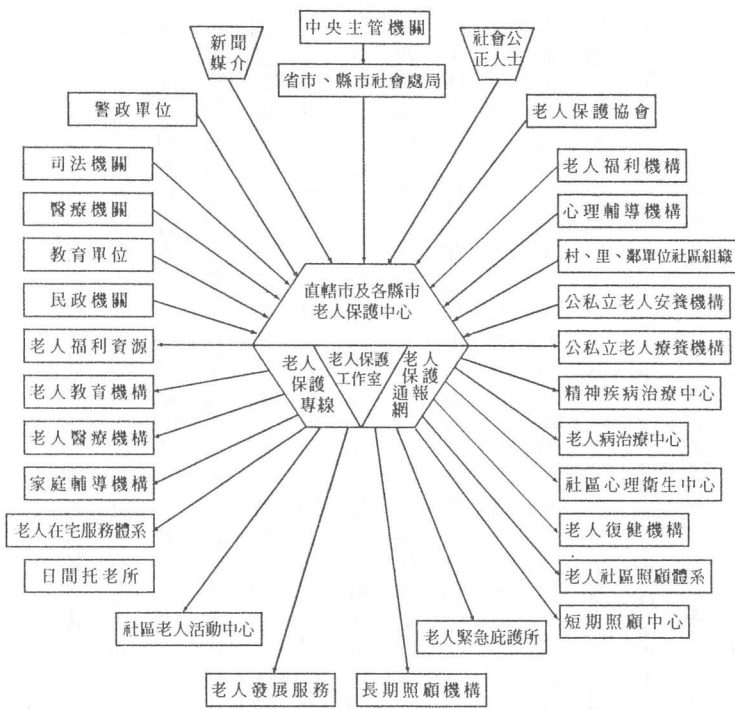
中央主管機關

新聞媒介

省市、縣市社會處局

社會公正人士

警政單位

老人保護協會

司法機關

老人福利機構

醫療機關

心理輔導機構

教育單位

村、里、鄰單位社區組織

民政機關

直轄市及各縣市老人保護中心

公私立老人安養機構

老人福利資源

公私立老人療養機構

老人保護專線

老人保護工作室

老人保護通報網

老人教育機構

精神疾病治療中心

老人醫療機構

老人病治療中心

家庭輔導機構

社區心理衛生中心

老人在宅服務體系

老人復健機構

日間托老所

老人社區照顧體系

短期照顧中心

社區老人活動中心

老人緊急庇護所

老人發展服務

長期照顧機構